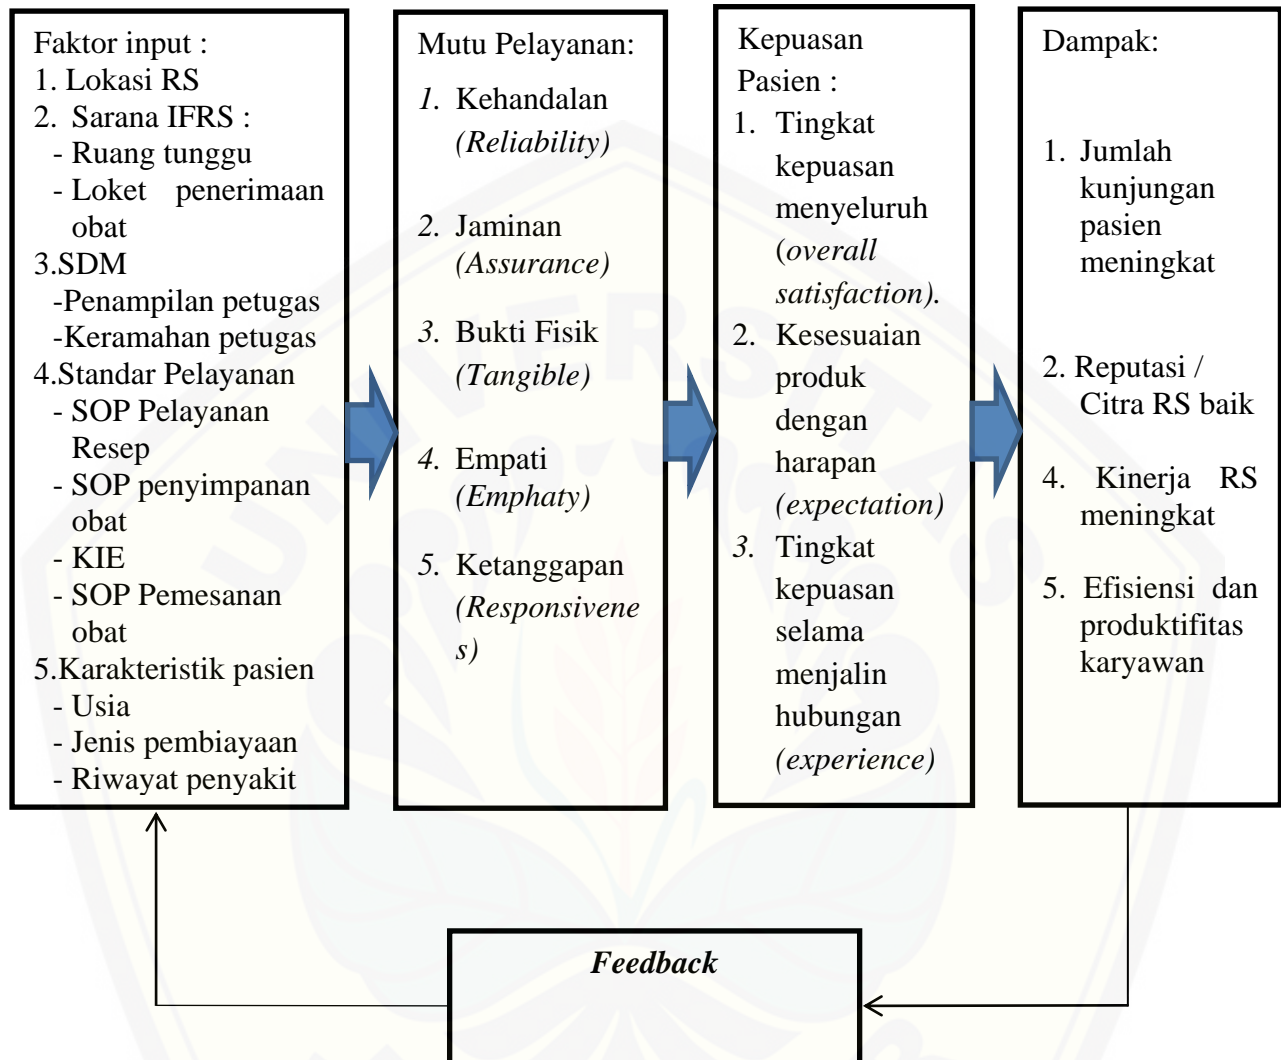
Faktor input :
1. Lokasi RS
2. Sarana IFRS :
- Ruang tunggu
- Loket penerimaan obat
3.SDM
-Penampilan petugas
-Keramahan petugas
4.Standar Pelayanan
- SOP Pelayanan Resep
- SOP penyimpanan obat
- KIE
- SOP Pemesanan obat
5.Karakteristik pasien
- Usia
- Jenis pembiayaan
- Riwayat penyakit

Mutu Pelayanan:
1. Kehandalan (Reliability)
2. Jaminan (Assurance)
3. Bukti Fisik (Tangible)
4. Empati (Emphaty)
5. Ketanggapan (Responsivenes)

Kepuasan Pasien :
1. Tingkat kepuasan menyeluruh (overall satisfaction).
2. Kesesuaian produk dengan harapan (expectation)
3. Tingkat kepuasan selama menjalin hubungan (experience)

Dampak:
1. Jumlah kunjungan pasien meningkat
2. Reputasi / Citra RS baik
4. Kinerja RS meningkat
5. Efisiensi dan produktifitas karyawan

Feedback